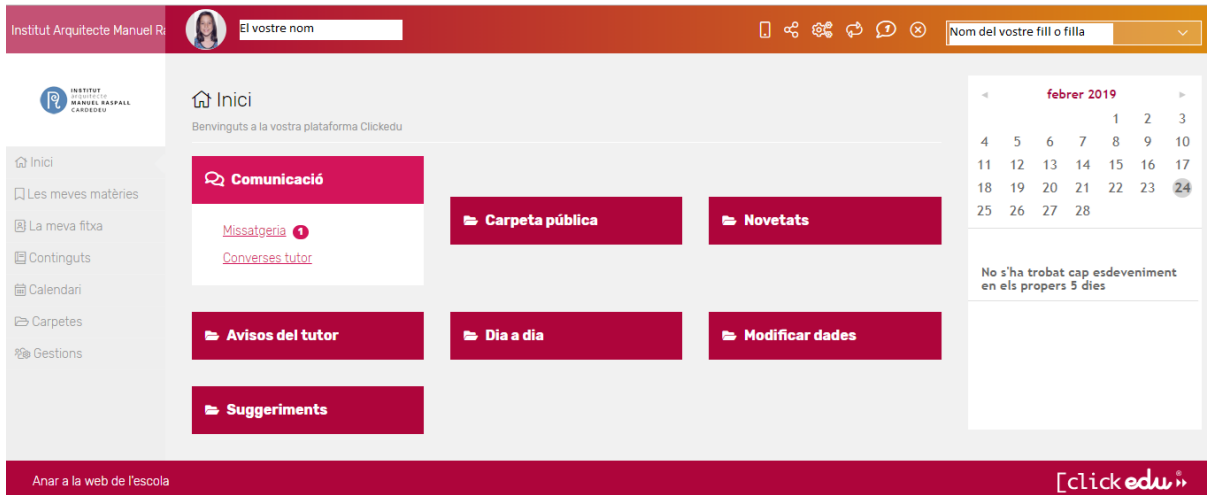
Institut Arquitecte Manuel Ra

El vostre nom

Nom del vostre fill o filla

INSTITUT
arquitecte
MANUEL RASPALL
CARDEDEU

Inici
Les meves matèries
La meva fitxa
Continguts
Calendari
Carpetes
Gestions

Inici
Benvinguts a la vostra plataforma Clickedu

Comunicació
Missatgeria 1
Converses tutor

Carpeta pública

Novetats

Avisos del tutor

Dia a dia

Modificar dades

Suggeriments

febrer 2019

| | | | | | | |
|---|---|---|---|---|---|---|
| | | | | 1 | 2 | 3 |
| 4 | 5 | 6 | 7 | 8 | 9 | 10 |
| 11 | 12 | 13 | 14 | 15 | 16 | 17 |
| 18 | 19 | 20 | 21 | 22 | 23 | 24 |
| 25 | 26 | 27 | 28 | | | |

No s'ha trobat cap esdeveniment en els propers 5 dies

Anar a la web de l'escola

[clickedu